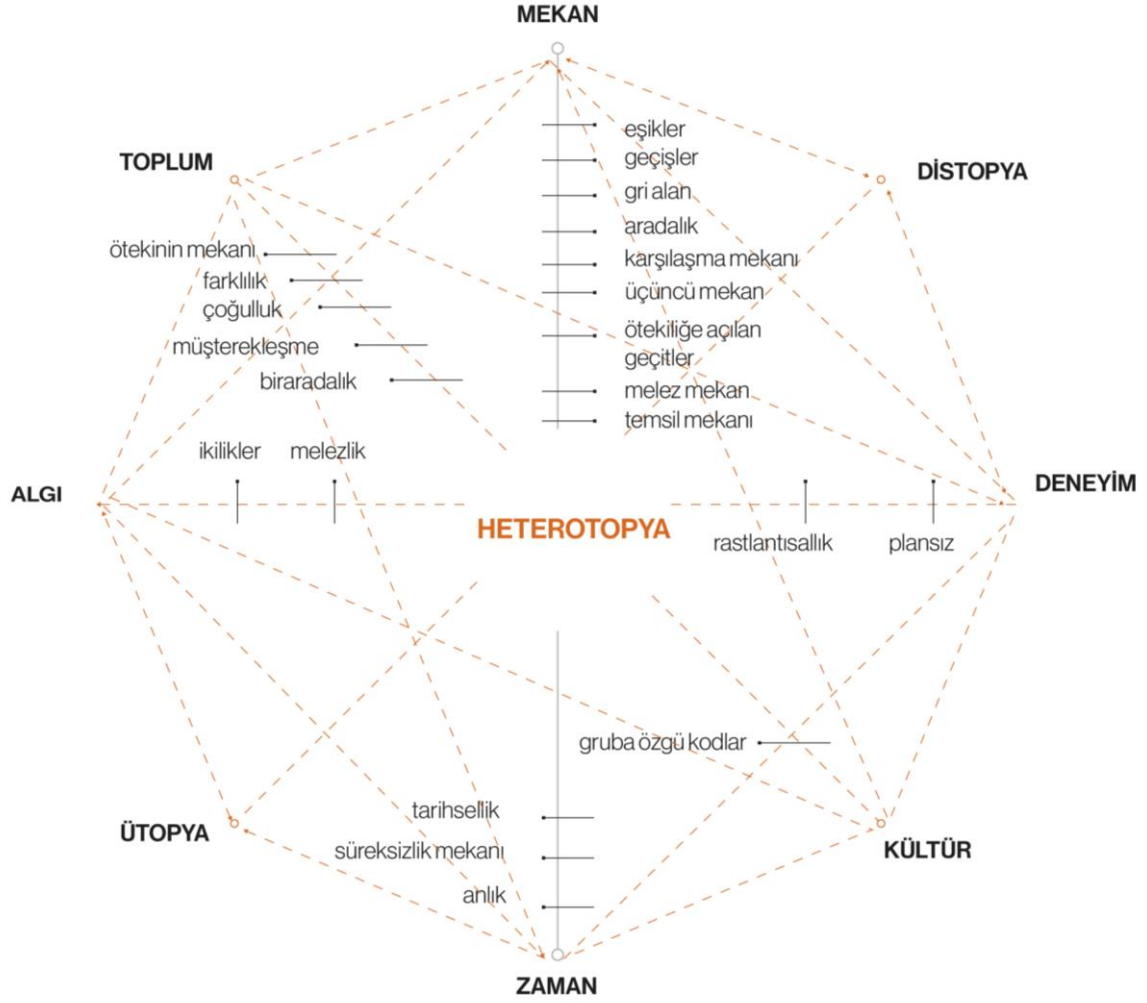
MEKAN

eşikler
geçişler
gri alan
aradalık
karşılaşma mekanı
üçüncü mekan
ötekiliğe açılan geçitler
melez mekan
temsil mekanı

TOPLUM

ötekinin mekanı
farklılık
çoğulluk
müşterekleşme
biraradalık

DİSTOPYA

ALGI

ikilikler
melezlik

HETEROTOPYA

rastlantısallık
plansız

DENEYİM

gruba özgü kodlar

ÜTOPYA

tarihsellik
süreksizlik mekanı
anlık

KÜLTÜR

ZAMAN